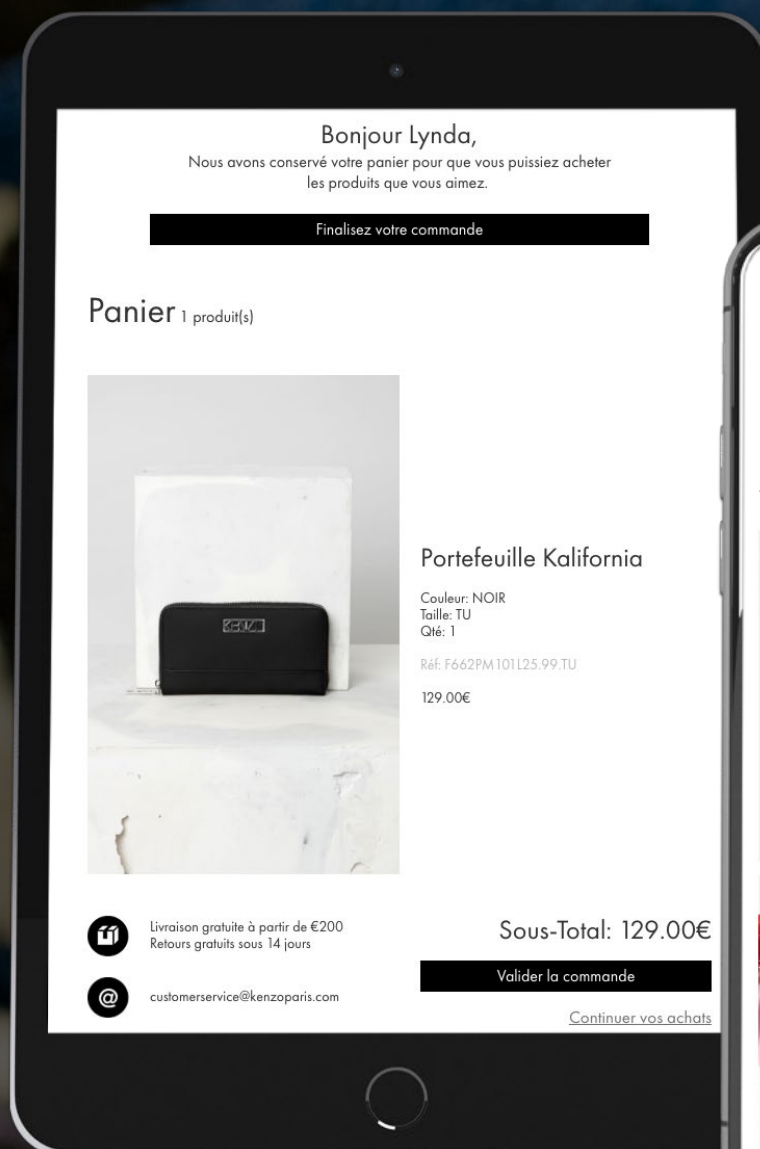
Bonjour Lynda,
Nous avons conservé votre panier pour que vous puissiez acheter les produits que vous aimez.

Finalisez votre commande

Panier 1 produit(s)

KENZO

Portefeuille Kalifornia

Couleur: NOIR
Taille: TU
Qté: 1

Réf: F662PM101L25.99.TU

129.00€

Livraison gratuite à partir de €200
Retours gratuits sous 14 jours

customerservice@kenzoparis.com

Sous-Total: 129.00€

Valider la commande

Continuer vos achats